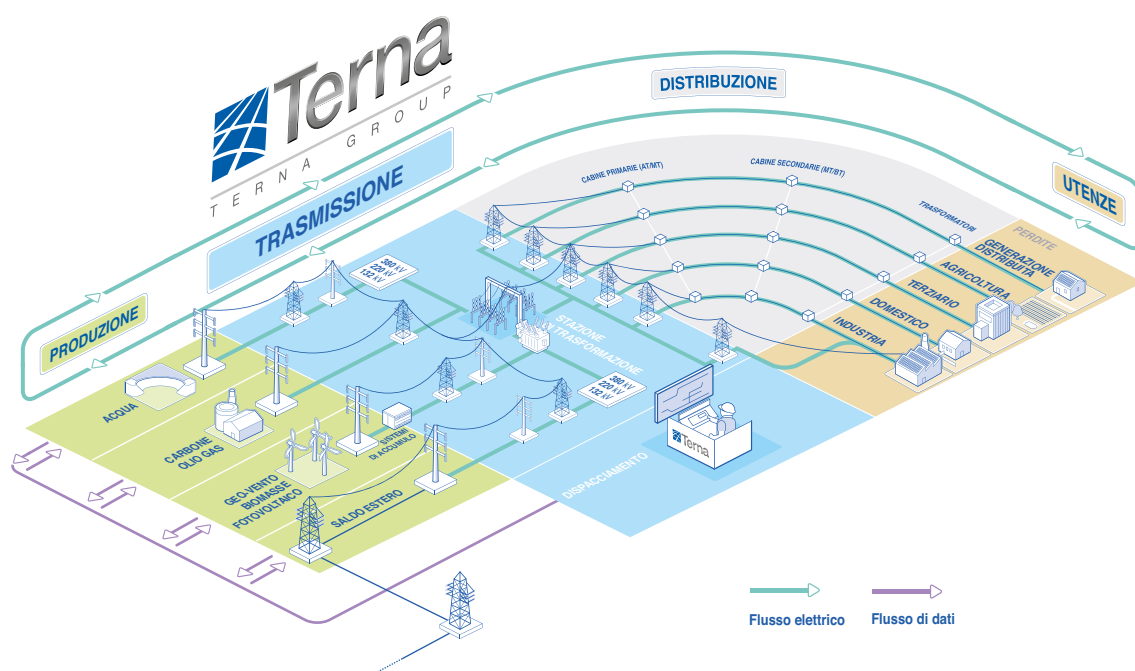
Terna
TERNA GROUP

DISTRIBUZIONE

TRASMISSIONE

UTENZE

PRODUZIONE

CABINE PRIMARIE (AT/MT)

CABINE SECONDARIE (MT/BT)

TRASFORMATORI

PERDITE

GENERAZIONE DISTRIBUITA

AGRICOLTURA

TERZIARIO

DOMESTICO

INDUSTRIA

380 kV
220 kV
132 kV

STAZIONE DI TRASFORMAZIONE

380 kV
220 kV
132 kV

ACQUA

CARBONE OLIO GAS

SISTEMI DI ACCUMULO

GEO-VENTO BIOMASSE FOTOVOLTAICO

SALDO ESTERO

DISPACCIAMENTO

Terna

Flusso elettrico

Flusso di dati